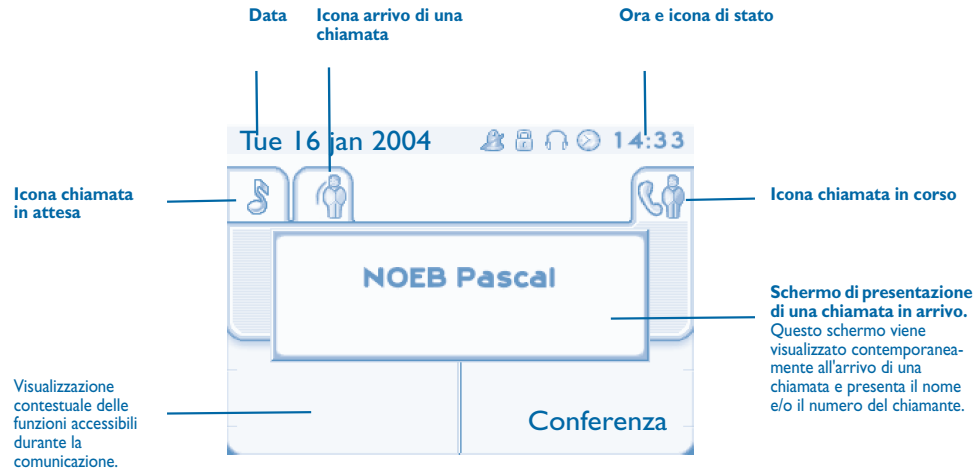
Data

Icona arrivo di una chiamata

Ora e icona di stato

Tue 16 jan 2004 14:33

Icona chiamata in attesa

Icona chiamata in corso

NOEB Pascal

Schermo di presentazione di una chiamata in arrivo. Questo schermo viene visualizzato contemporaneamente all'arrivo di una chiamata e presenta il nome e/o il numero del chiamante.

Visualizzazione contestuale delle funzioni accessibili durante la comunicazione.

Conferenza